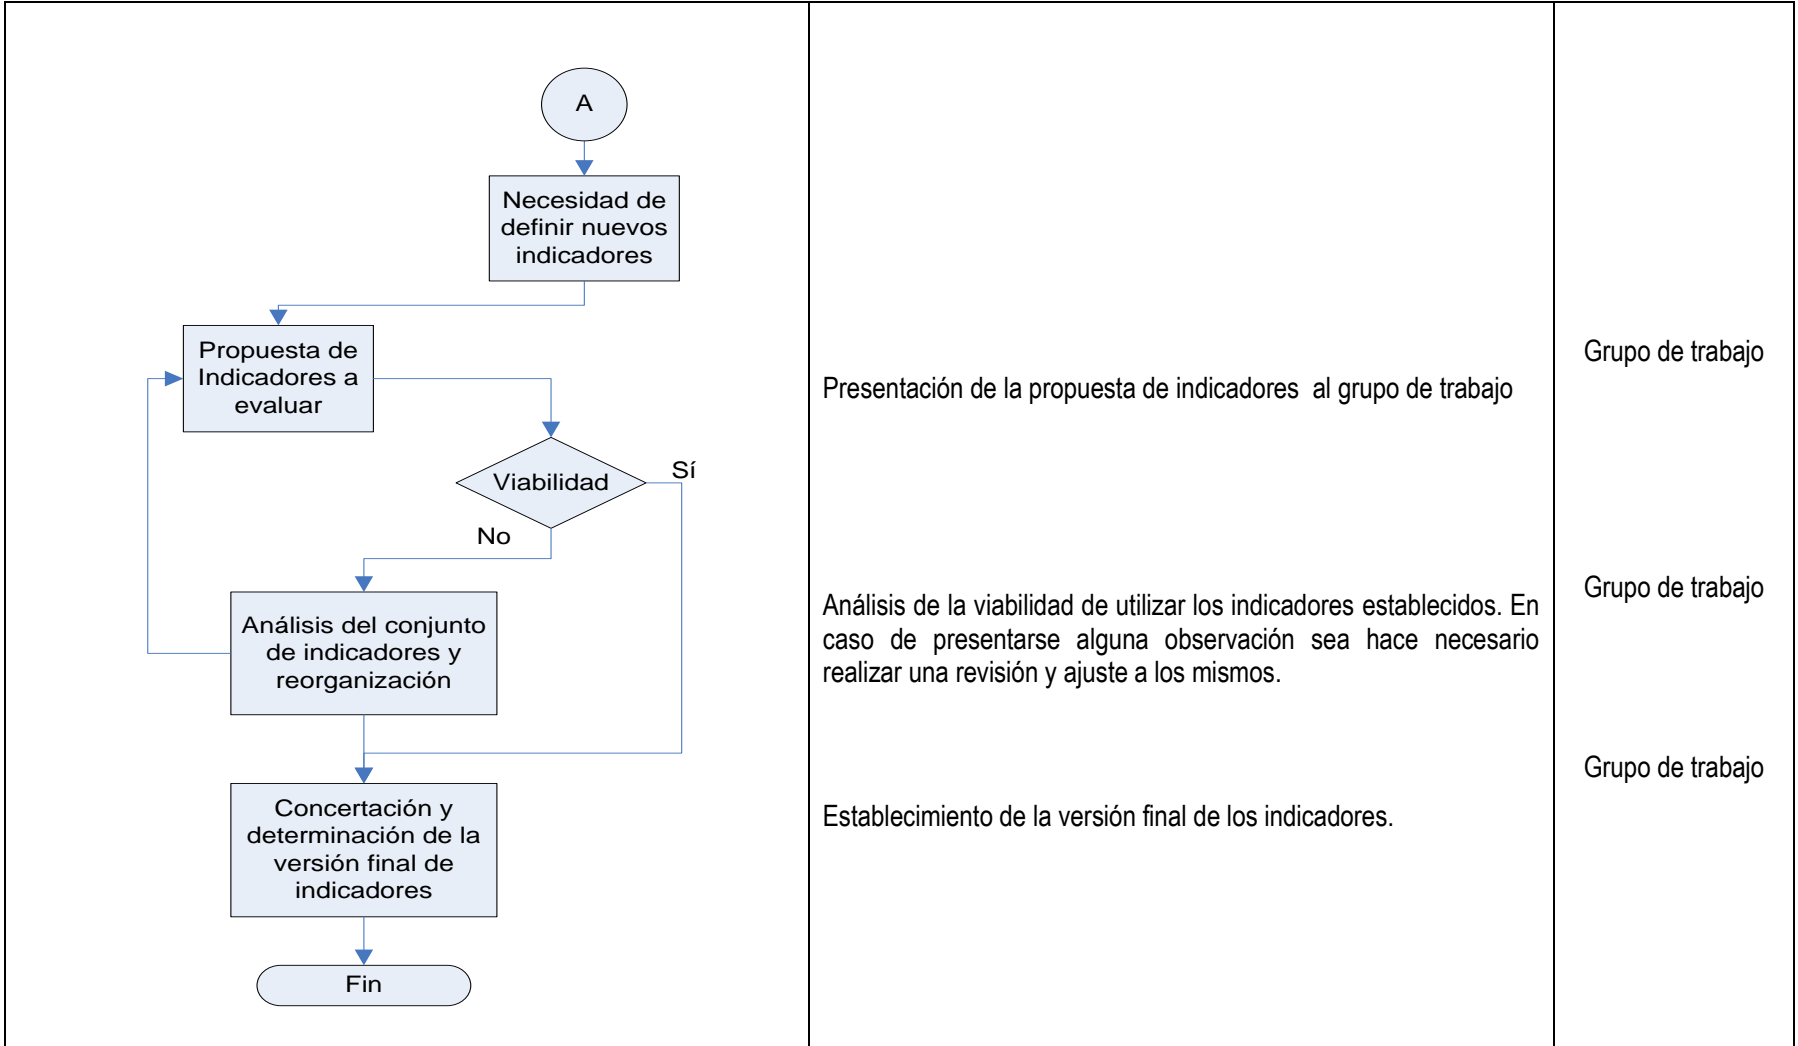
A

Necesidad de definir nuevos indicadores

Propuesta de Indicadores a evaluar

Viabilidad

Sí

No

Análisis del conjunto de indicadores y reorganización

Concertación y determinación de la versión final de indicadores

Fin

Presentación de la propuesta de indicadores al grupo de trabajo

Análisis de la viabilidad de utilizar los indicadores establecidos. En caso de presentarse alguna observación sea hace necesario realizar una revisión y ajuste a los mismos.

Establecimiento de la versión final de los indicadores.

Grupo de trabajo

Grupo de trabajo

Grupo de trabajo